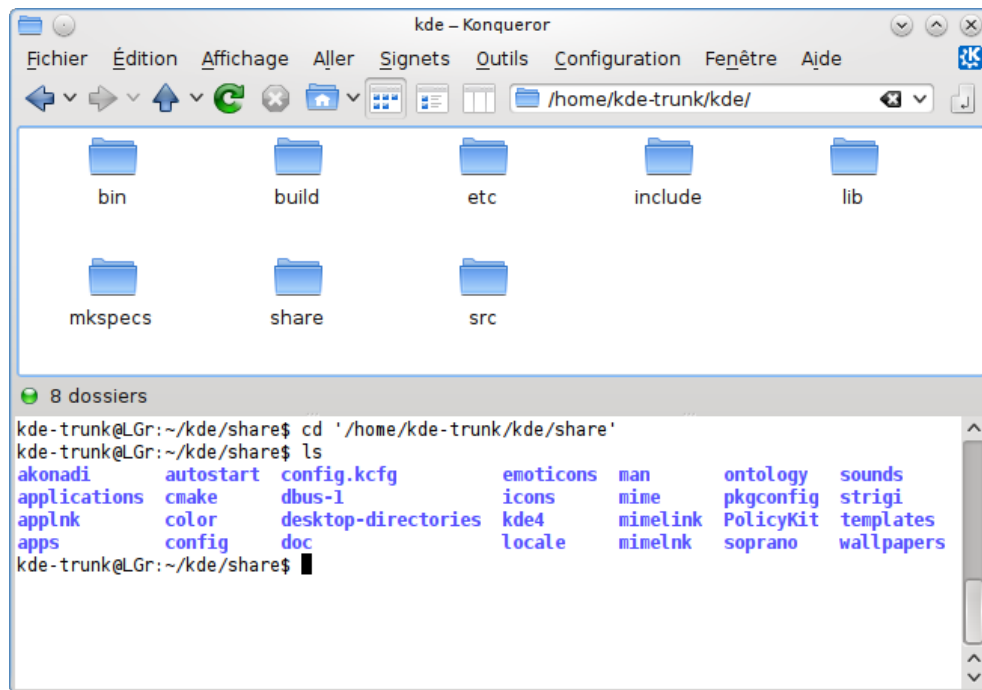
kde – Konqueror

Fichier Édition Affichage Aller Signets Outils Configuration Fenêtre Aide

/home/kde-trunk/kde/

bin build etc include lib

mkspecs share src

8 dossiers

kde-trunk@LGr:~/kde/share$ cd '/home/kde-trunk/kde/share'
kde-trunk@LGr:~/kde/share$ ls

| | | | | | | |
|---|---|---|---|---|---|---|
| akonadi | autostart | config.kcfg | emoticons | man | ontology | sounds |
| applications | cmake | dbus-1 | icons | mime | pkgconfig | strigi |
| applnk | color | desktop-directories | kde4 | mimelink | PolicyKit | templates |
| apps | config | doc | locale | mimelnk | soprano | wallpapers |

kde-trunk@LGr:~/kde/share$